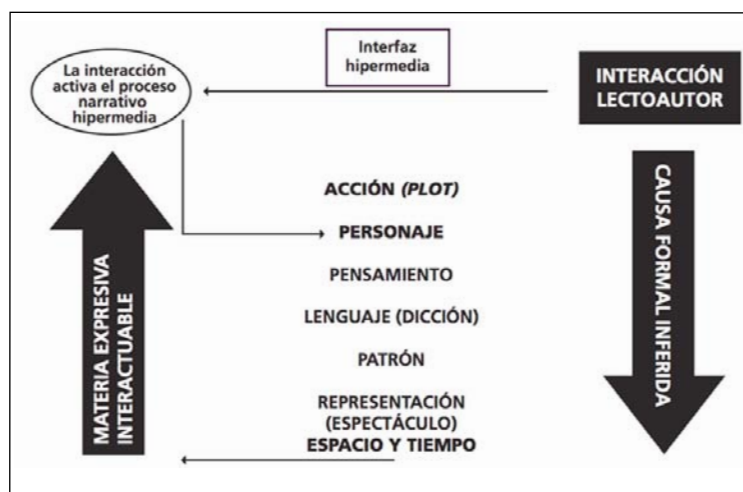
La interacción activa el proceso narrativo hipermedia

Interfaz hipermedia

INTERACCIÓN LECTOAUTOR

MATERIA EXPRESIVA INTERACTUABLE

ACCIÓN *(PLOT)*

PERSONAJE

PENSAMIENTO

LENGUAJE (DICCIÓN)

PATRÓN

REPRESENTACIÓN (ESPECTÁCULO)

ESPACIO Y TIEMPO

CAUSA FORMAL INFERIDA